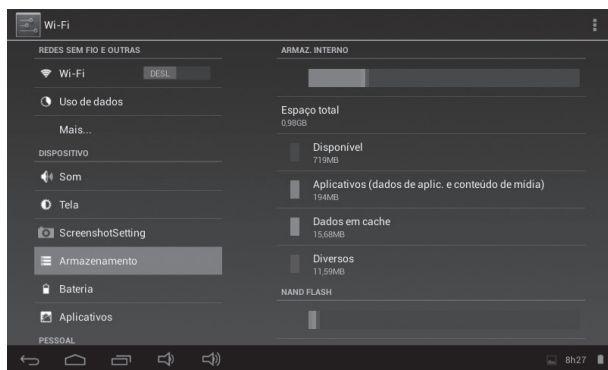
Wi-Fi

REDES SEM FIO E OUTRAS

Wi-Fi DESL.

Uso de dados

Mais...

DISPOSITIVO

Som

Tela

ScreenshotSetting

Armazenamento

Bateria

Aplicativos

PESSOAL

ARMAZ. INTERNO

Espaço total
0,98GB

Disponível
719MB

Aplicativos (dados de aplic. e conteúdo de mídia)
194MB

Dados em cache
15,68MB

Diversos
11,59MB

NAND FLASH

8h27